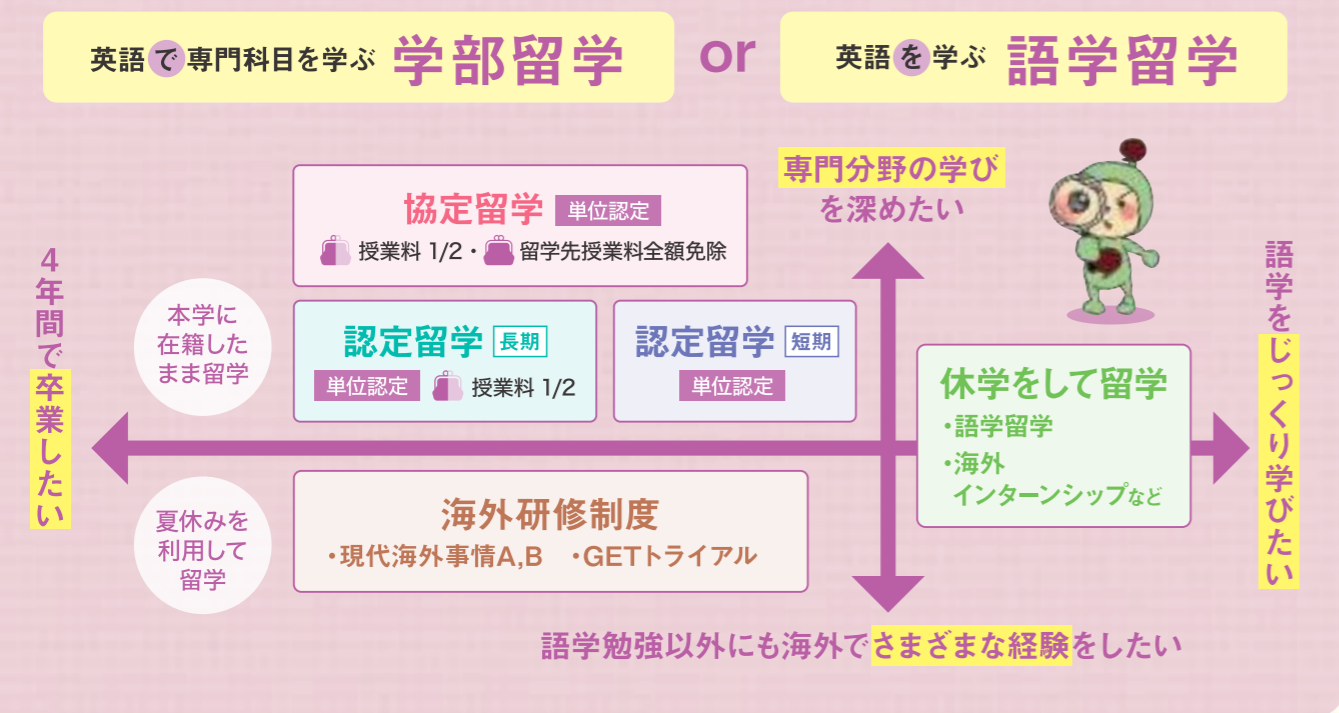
英語で専門科目を学ぶ 学部留学

or

英語を学ぶ 語学留学

専門分野の学び を深めたい

4年間で卒業したい

語学をじっくり学びたい

協定留学 単位認定
授業料 1/2・留学先授業料全額免除

本学に在籍したまま留学

認定留学 長期
単位認定 授業料 1/2

認定留学 短期
単位認定

休学をして留学
・語学留学
・海外インターンシップなど

夏休みを利用して留学

海外研修制度
・現代海外事情A,B ・GETトライアル

語学勉強以外にも海外でさまざまな経験をしたい